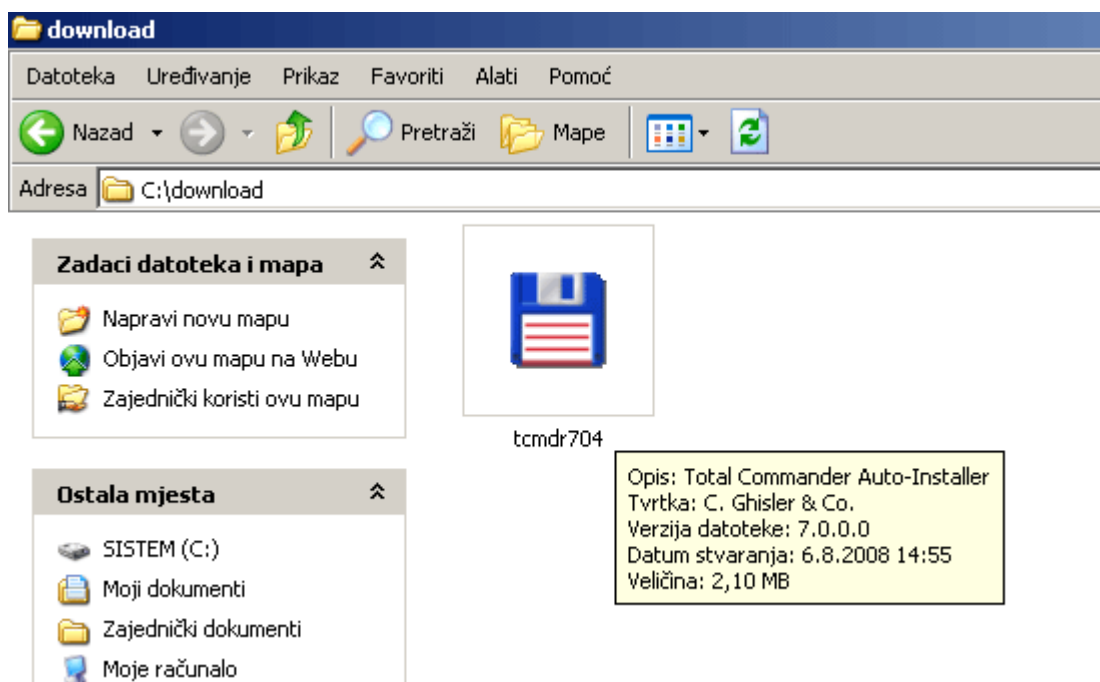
download

Datoteka Uređivanje Prikaz Favoriti Alati Pomoć

Nazad Pretraži Mape

Adresa C:\download

Zadaci datoteka i mapa

Napravi novu mapu
Objavi ovu mapu na Webu
Zajednički koristi ovu mapu

Ostala mjesta

SISTEM (C:)
Moji dokumenti
Zajednički dokumenti
Moje računalo

tcmdr704

Opis: Total Commander Auto-Installer
Tvrtka: C. Ghisler & Co.
Verzija datoteke: 7.0.0.0
Datum stvaranja: 6.8.2008 14:55
Veličina: 2,10 MB